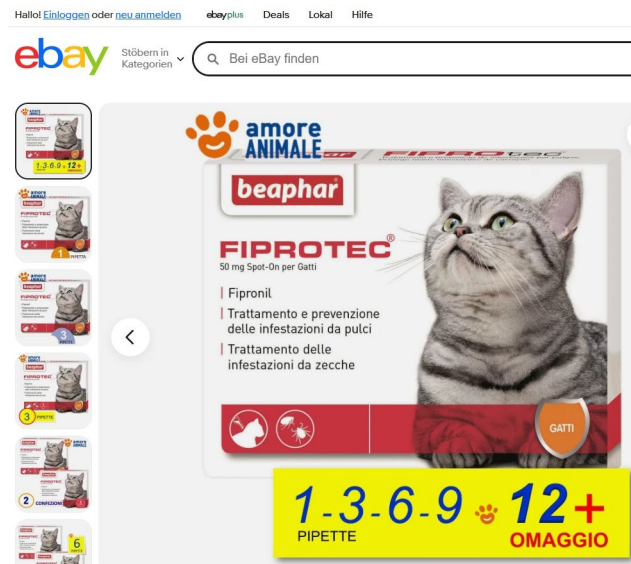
Hallo! Einloggen oder neu anmelden ebayplus Deals Lokal Hilfe

ebay Stöbern in Kategorien

Bei eBay finden

amore ANIMALE

beaphar

FIPROTEC®

50 mg Spot-On per Gatti

Fipronil

Trattamento e prevenzione delle infestazioni da pulci

Trattamento delle infestazioni da zecche

GATTI

1-3-6-9 12+

PIPETTE

OMAGGIO

1 PIPETTA

3 PIPETTE

2 CONFEZIONI

6